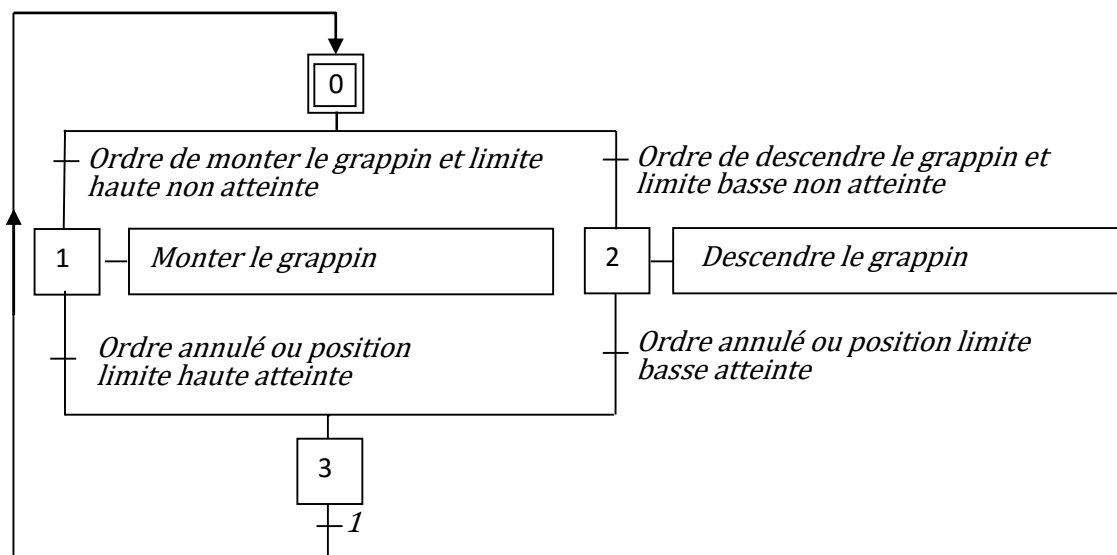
0

Ordre de monter le grappin et limite haute non atteinte

Ordre de descendre le grappin et limite basse non atteinte

1

Monter le grappin

2

Descendre le grappin

Ordre annulé ou position limite haute atteinte

Ordre annulé ou position limite basse atteinte

3

1